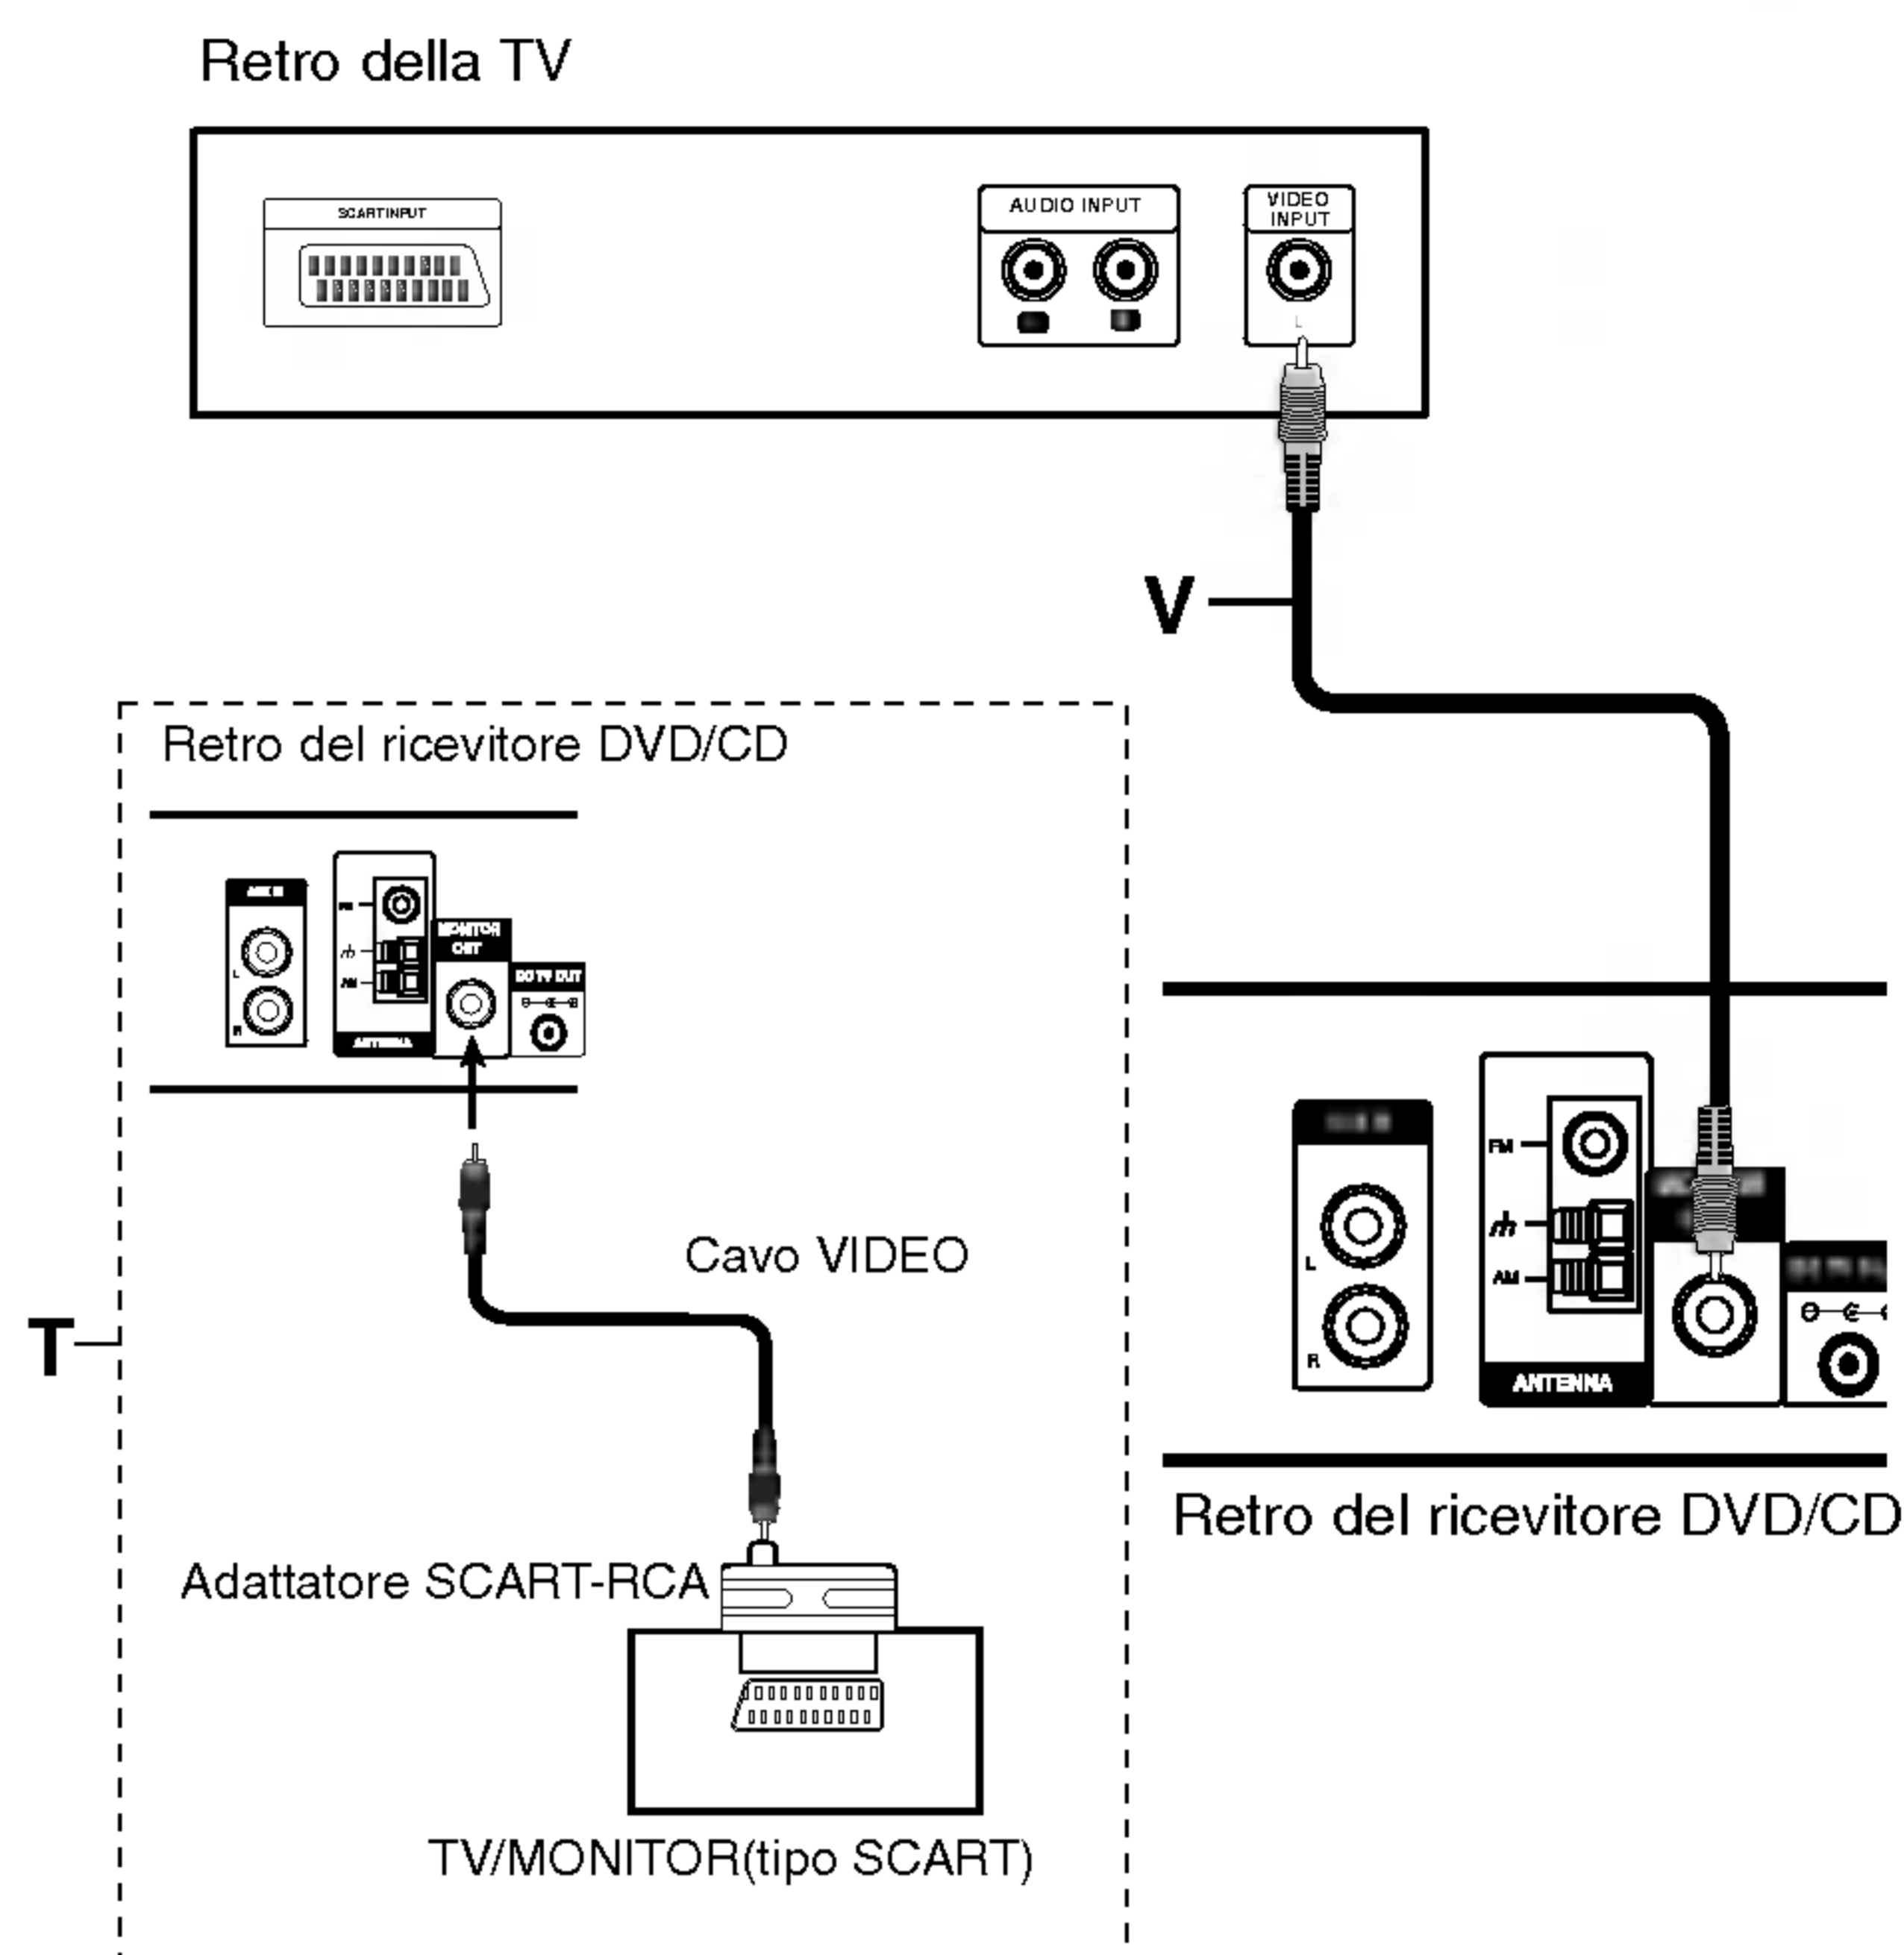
Retro della TV

SCARTINPUT

AUDIO INPUT

VIDEO INPUT

V

Retro del ricevitore DVD/CD

AUX IN

L

R

FM

AM

ANTENNA

MONITOR OUT

DC TV OUT

Cavo VIDEO

T

Adattatore SCART-RCA

TV/MONITOR(tipo SCART)

FM

AM

L

R

ANTENNA

Retro del ricevitore DVD/CD